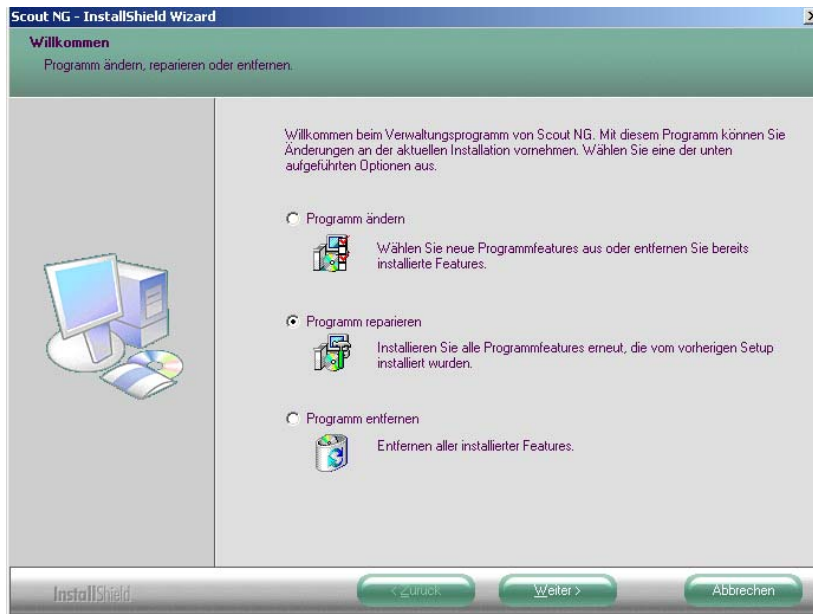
Scout NG - InstallShield Wizard

Willkommen

Programm ändern, reparieren oder entfernen.

Willkommen beim Verwaltungsprogramm von Scout NG. Mit diesem Programm können Sie Änderungen an der aktuellen Installation vornehmen. Wählen Sie eine der unten aufgeführten Optionen aus.

Programm ändern

Wählen Sie neue Programmfeatures aus oder entfernen Sie bereits installierte Features.

Programm reparieren

Installieren Sie alle Programmfeatures erneut, die vom vorherigen Setup installiert wurden.

Programm entfernen

Entfernen aller installierter Features.

InstallShield

< Zurück

Weiter >

Abbrechen